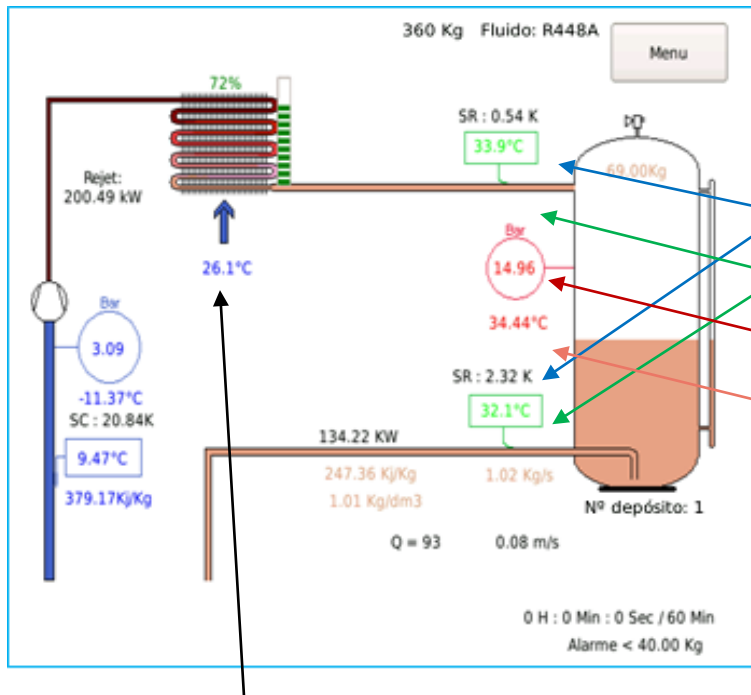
360 Kg Fluido: R448A

Menu

72%

Rejet:
200.49 kW

26.1°C

SR : 0.54 K

33.9°C

69.00Kg

Bar

14.96

34.44°C

Bar

3.09

-11.37°C

SC : 20.84K

9.47°C

379.17Kj/Kg

SR : 2.32 K

32.1°C

134.22 KW

247.36 Kj/Kg

1.01 Kg/dm3

1.02 Kg/s

Nº depósito: 1

Q = 93

0.08 m/s

0 H : 0 Min : 0 Sec / 60 Min

Alarme < 40.00 Kg